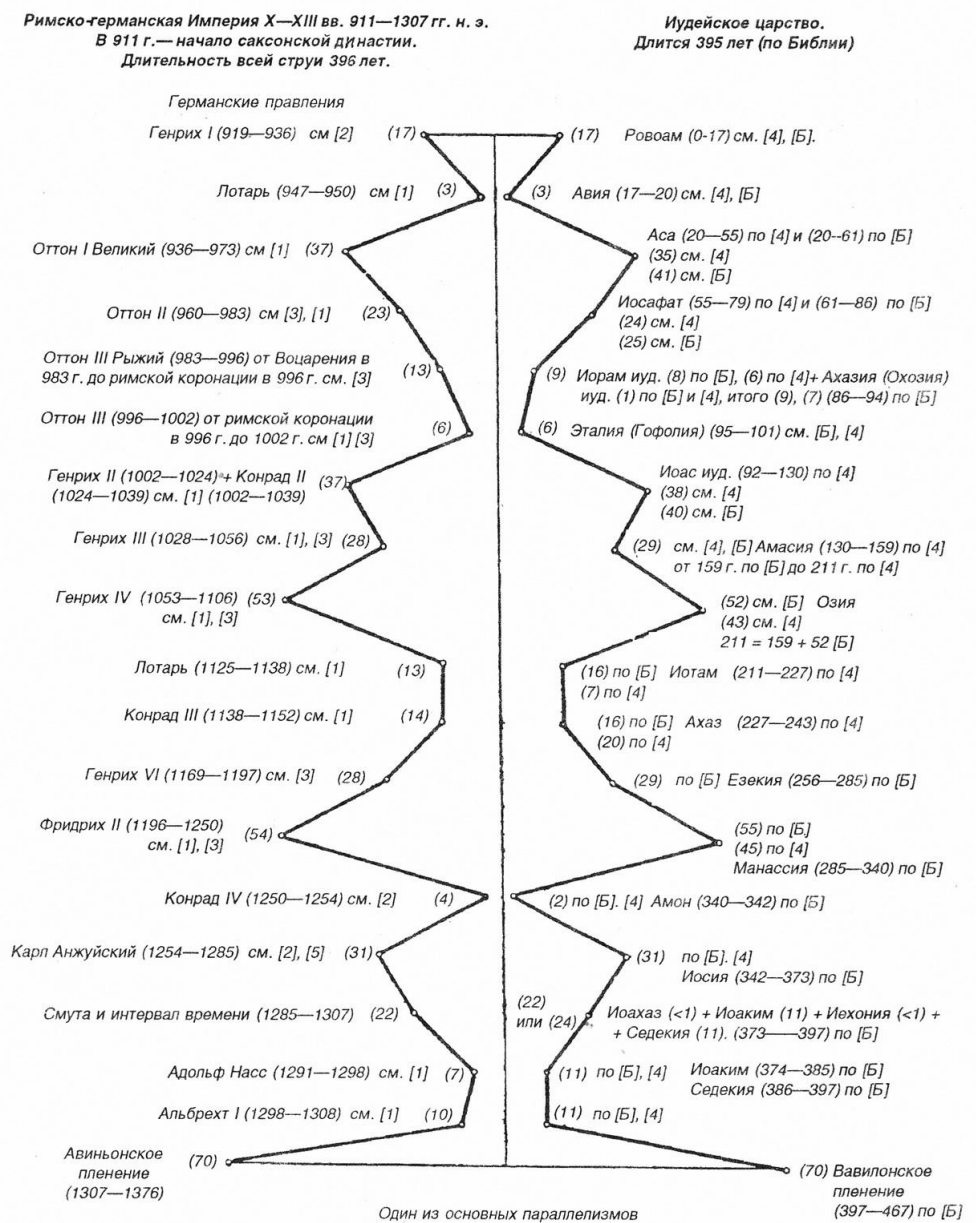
Римско-германская Империя X—XIII вв. 911—1307 гг. н. э.
В 911 г.— начало саксонской династии.
Длительность всей струи 396 лет.

Иудейское царство.
Длится 395 лет (по Библии)

Германские правления

Генрих I (919—936) см [2] (17)
(17) Ровоам (0-17) см. [4], [Б].

Лотарь (947—950) см [1] (3)
(3) Авия (17—20) см. [4], [Б]

Оттон I Великий (936—973) см [1] (37)
Аса (20—55) по [4] и (20--61) по [Б]
(35) см. [4]
(41) см. [Б]

Оттон II (960—983) см [3], [1] (23)
Иосафат (55—79) по [4] и (61—86) по [Б]
(24) см. [4]
(25) см. [Б]

Оттон III Рыжий (983—996) от Воцарения в 983 г. до римской коронации в 996 г. см. [3] (13)
(9) Иорам иуд. (8) по [Б], (6) по [4]+ Ахазия (Охозия) иуд. (1) по [Б] и [4], итого (9), (7) (86—94) по [Б]

Оттон III (996—1002) от римской коронации в 996 г. до 1002 г. см [1] [3] (6)
(6) Эталия (Гофолия) (95—101) см. [Б], [4]

Генрих II (1002—1024) + Конрад II (1024—1039) см. [1] (1002—1039) (37)
Иоас иуд. (92—130) по [4]
(38) см. [4]
(40) см. [Б]

Генрих III (1028—1056) см. [1], [3] (28)
(29) см. [4], [Б] Амасия (130—159) по [4] от 159 г. по [Б] до 211 г. по [4]

Генрих IV (1053—1106) (53) см. [1], [3]
(52) см. [Б] Озия
(43) см. [4]
211 = 159 + 52 [Б]

Лотарь (1125—1138) см. [1] (13)
(16) по [Б] Иотам (211—227) по [4]
(7) по [4]

Конрад III (1138—1152) см. [1] (14)
(16) по [Б] Ахаз (227—243) по [4]
(20) по [4]

Генрих VI (1169—1197) см. [3] (28)
(29) по [Б] Езекия (256—285) по [Б]

Фридрих II (1196—1250) см. [1], [3] (54)
(55) по [Б]
(45) по [4]
Манассия (285—340) по [Б]

Конрад IV (1250—1254) см. [2] (4)
(2) по [Б]. [4] Амон (340—342) по [Б]

Карл Анжуйский (1254—1285) см. [2], [5] (31)
(31) по [Б]. [4]
Иосия (342—373) по [Б]

Смута и интервал времени (1285—1307) (22)
(22) или (24) Иоахаз (<1) + Иоаким (11) + Иехония (<1) + + Седекия (11). (373—397) по [Б]

Адольф Насс (1291—1298) см. [1] (7)
(11) по [Б], [4] Иоаким (374—385) по [Б]
Седекия (386—397) по [Б]

Альбрехт I (1298—1308) см. [1] (10)
(11) по [Б], [4]

Авиньонское пленение (1307—1376) (70)
(70) Вавилонское пленение (397—467) по [Б]

Один из основных параллелизмов